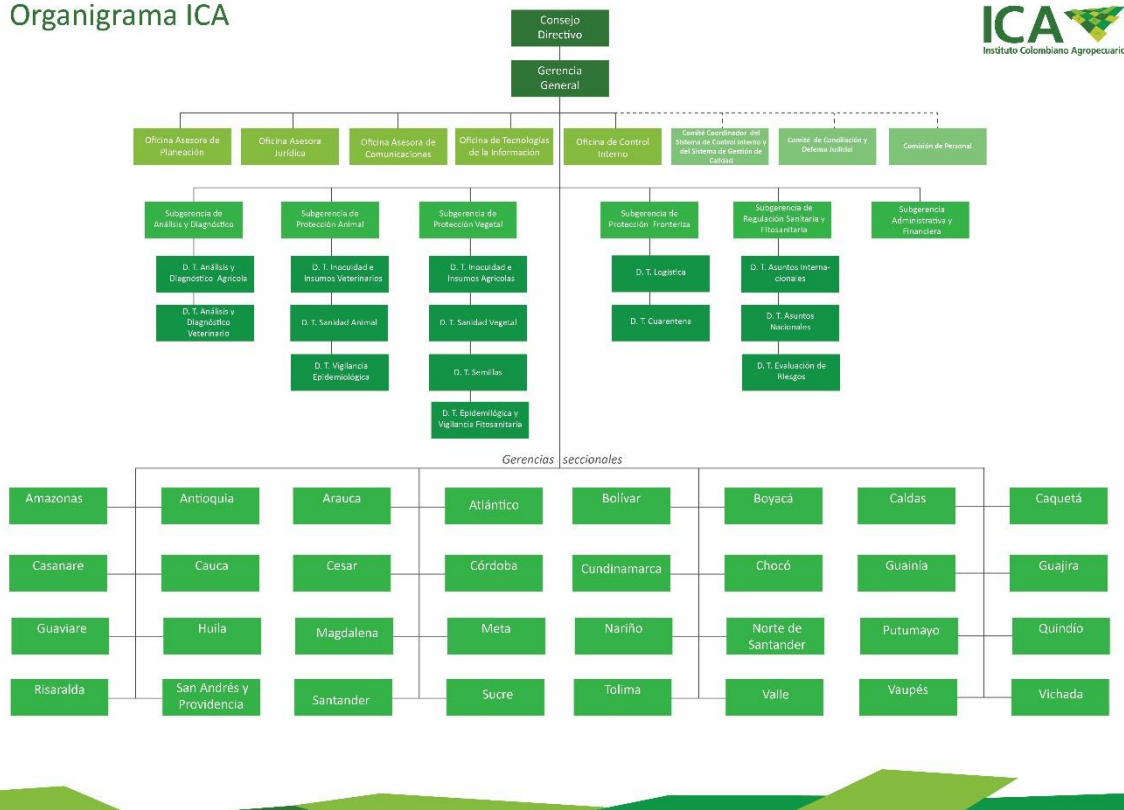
Organigrama ICA

ICA
Instituto Colombiano Agropecuario

Consejo Directivo

Gerencia General

Oficina Asesora de Planeación

Oficina Asesora Jurídica

Oficina Asesora de Comunicaciones

Oficina de Tecnologías de la Información

Oficina de Control Interno

Comité Coordinador del Sistema de Control Interno y del Sistema de Gestión de Calidad

Comité de Conciliación y Defensa Judicial

Comisión de Personal

Subgerencia de Análisis y Diagnóstico

D. T. Análisis y Diagnóstico Agrícola

D. T. Análisis y Diagnóstico Veterinario

Subgerencia de Protección Animal

D. T. Inocuidad e Insumos Veterinarios

D. T. Sanidad Animal

D. T. Vigilancia Epidemiológica

Subgerencia de Protección Vegetal

D. T. Inocuidad e Insumos Agrícolas

D. T. Sanidad Vegetal

D. T. Semillas

D. T. Epidemiológica y Vigilancia Fitosanitaria

Subgerencia de Protección Fronteriza

D. T. Logística

D. T. Cuarentena

Subgerencia de Regulación Sanitaria y Fitosanitaria

D. T. Asuntos Internacionales

D. T. Asuntos Nacionales

D. T. Evaluación de Riesgos

Subgerencia Administrativa y Financiera

Gerencias seccionales

Amazonas
Antioquia
Arauca
Atlántico
Bolívar
Boyacá
Caldas
Caquetá
Casanare
Cauca
Cesar
Córdoba
Cundinamarca
Chocó
Guainía
Guajira
Guaviare
Huila
Magdalena
Meta
Nariño
Norte de Santander
Putumayo
Quindío
Risaralda
San Andrés y Providencia
Santander
Sucre
Tolima
Valle
Vaupés
Vichada